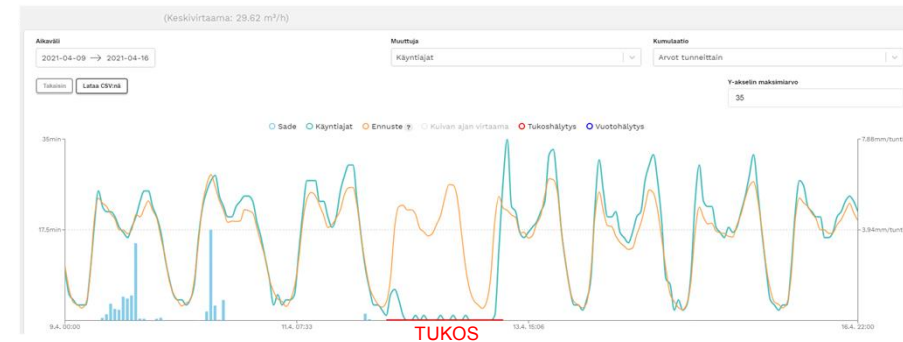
(Keskivirtaama: 29.62 m³/h)

Aikaväli
2021-04-09 → 2021-04-16

Muuttuja
Käyntiajat

Kumulaatio
Arvot tunneittain

Takaisin
Lataa CSV:nä

Y-akselin maksimiarvo
35

Sade Käyntiajat Ennuste ? Kuivan ajan virtaama Tukoshälytys Vuotohälytys

35min
17.5min
7.88mm/tunti
3.94mm/tunti

9.4. 00:00
11.4. 07:33
13.4. 15:06
16.4. 22:00

TUKOS